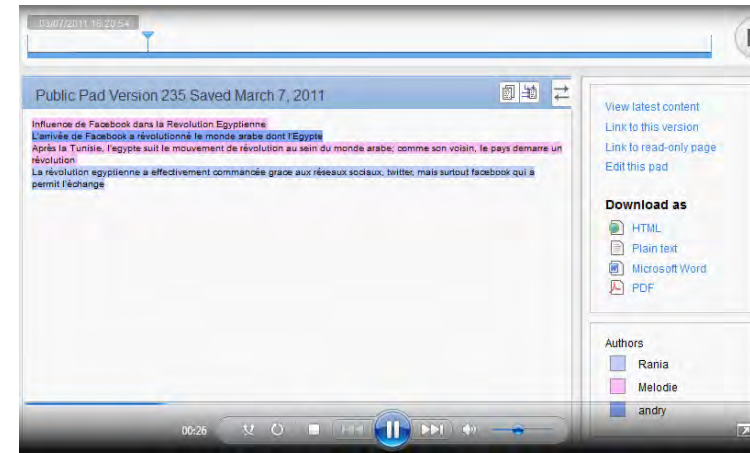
03/07/2011 16:20:54

Public Pad Version 235 Saved March 7, 2011

Influence de Facebook dans la Revolution Egyptienne
L'arrivée de Facebook a révolutionné le monde arabe dont l'Egypte
Après la Tunisie, l'egypte suit le mouvement de révolution au sein du monde arabe; comme son voisin, le pays demarre un révolution
La révolution egyptienne a effectivement commancée grace aux réseaux sociaux, twitter, mais surtout facebook qui a permit l'échange

View latest content
Link to this version
Link to read-only page
Edit this pad

Download as
HTML
Plain text
Microsoft Word
PDF

Authors
Rania
Melodie
andry

00:26